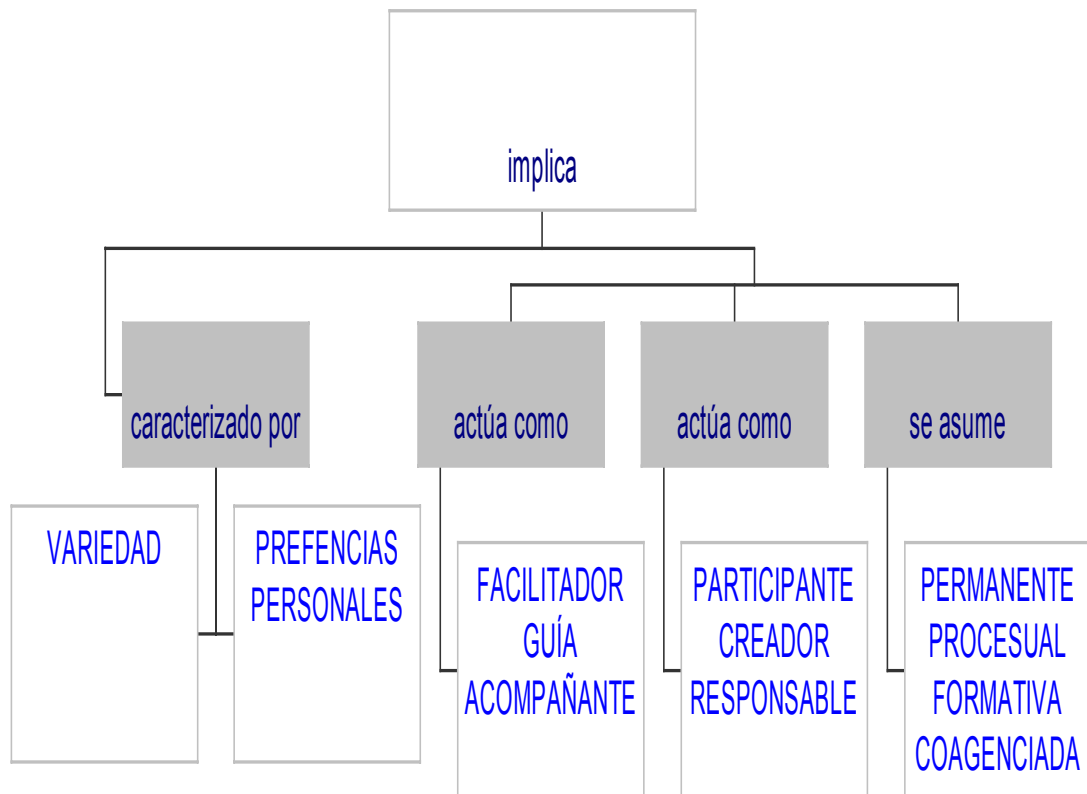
implica

caracterizado por

actúa como

actúa como

se asume

VARIEDAD

PREFENCIAS PERSONALES

FACILITADOR
GUÍA
ACOMPAÑANTE

PARTICIPANTE
CREADOR
RESPONSABLE

PERMANENTE
PROCESUAL
FORMATIVA
COAGENCIADA